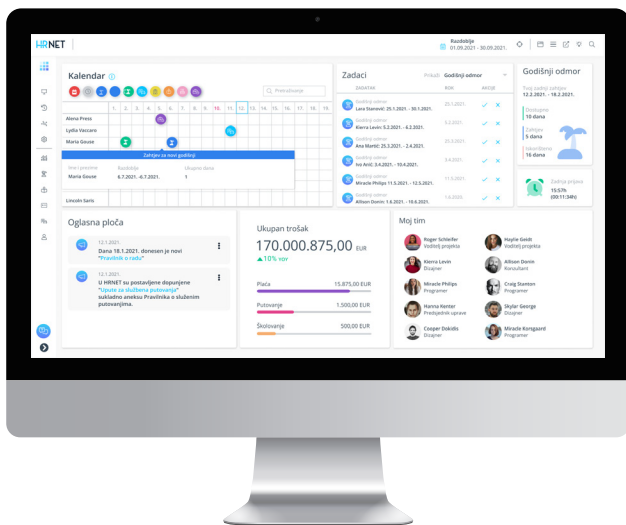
HRNET

Razdoblje
01.09.2021 - 30.09.2021.

Kalendar

Pretraživanje

| | 1. | 2. | 3. | 4. | 5. | 6. | 7. | 8. | 9. | 10. | 11. | 12. | 13. | 14. | 15. | 16. | 17. | 18. | 19. |
|---|---|---|---|---|---|---|---|---|---|---|---|---|---|---|---|---|---|---|---|
| Alena Press | | | | | | | | | | | | | | | | | | | |
| Lydia Vaccaro | | | | | | | | | | | | | | | | | | | |
| Maria Gouse | | | | | | | | | | | | | | | | | | | |

Zahtjev za novi godišnji

| Ime i prezime | Razdoblje | Ukupno dana |
|---|---|---|
| Maria Gouse | 6.7.2021. - 6.7.2021. | 1 |

Lincoln Saris

Zadaci

Prikaži: Godišnji odmor

| ZADATAK | ROK | AKCIJE |
|---|---|---|
| Godišnji odmor Lara Stanović: 25.1.2021. - 26.1.2021. | 25.1.2021. | |
| Godišnji odmor Kierra Levin: 5.2.2021. - 6.2.2021. | 5.2.2021. | |
| Godišnji odmor Ana Martić: 25.3.2021. - 2.4.2021. | 25.3.2021. | |
| Godišnji odmor Ivo Anić: 3.4.2021. - 10.4.2021. | 3.4.2021. | |
| Godišnji odmor Miracle Philips: 11.5.2021. - 12.5.2021. | 11.5.2021. | |
| Godišnji odmor Allison Donin: 1.6.2021. - 18.6.2021. | 1.6.2021. | |

Godišnji odmor

Tvoj zadnji godišnji
12.2.2021. - 18.2.2021.

Dostupno
10 dana

Zatraženo
5 dana

Iskorišteno
10 dana

Zadnja prijava
15:57h
(00:11:34h)

Oglasna ploča

12.1.2021.
Dana 18.1.2021. donesen je novi "Pravilnik o radu"

12.1.2021.
U HRNET su postavljene dopunjene "Upute za službena putovanja" sukladno aneksu Pravilnika o službenim putovanjima.

Ukupan trošak

170.000.875,00 EUR
▲10% yoy

Plaća 15.875,00 EUR
Putovanje 1.500,00 EUR
Školovanje 500,00 EUR

Moj tim

Roger Schleifer
Voditelj projekta

Haylie Geidt
Voditelj projekta

Kierra Levin
Dizajner

Allison Donin
Konzultant

Miracle Philips
Programer

Craig Stanton
Programer

Hanna Kenter
Predsjednik uprave

Skylar George
Dizajner

Cooper Dokidis
Dizajner

Miracle Kongaard
Voditelj projekta